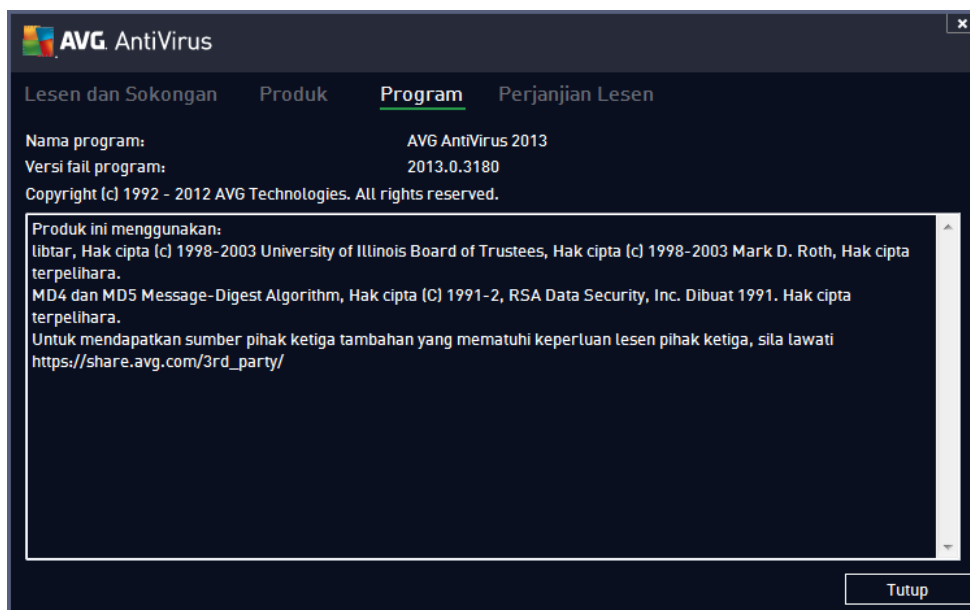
AVG. AntiVirus

Lesen dan Sokongan   Produk   Program   Perjanjian Lesen

Nama program: AVG AntiVirus 2013
Versi fail program: 2013.0.3180
Copyright (c) 1992 - 2012 AVG Technologies. All rights reserved.

Produk ini menggunakan:
libtar, Hak cipta (c) 1998-2003 University of Illinois Board of Trustees, Hak cipta (c) 1998-2003 Mark D. Roth, Hak cipta terpelihara.
MD4 dan MD5 Message-Digest Algorithm, Hak cipta (C) 1991-2, RSA Data Security, Inc. Dibuat 1991. Hak cipta terpelihara.
Untuk mendapatkan sumber pihak ketiga tambahan yang mematuhi keperluan lesen pihak ketiga, sila lawati https://share.avg.com/3rd_party/

Tutup